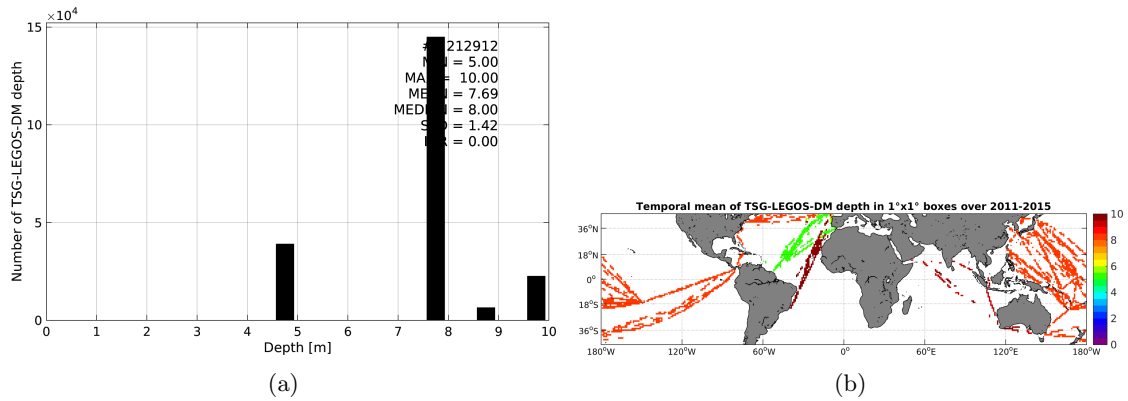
$\times 10^4$
15
10
5
0
Number of TSG-LEGOS-DM depth
#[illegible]212912
M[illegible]N = 5.00
MA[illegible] = 10.00
ME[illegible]N = 7.69
MED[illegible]N = 8.00
S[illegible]D = 1.42
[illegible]R = 0.00
0 1 2 3 4 5 6 7 8 9 10
Depth [m]
(a)

Temporal mean of TSG-LEGOS-DM depth in 1°x1° boxes over 2011-2015
36°N
18°N
0°
18°S
36°S
180°W 120°W 60°W 0° 60°E 120°E 180°W
10
8
6
4
2
0
(b)